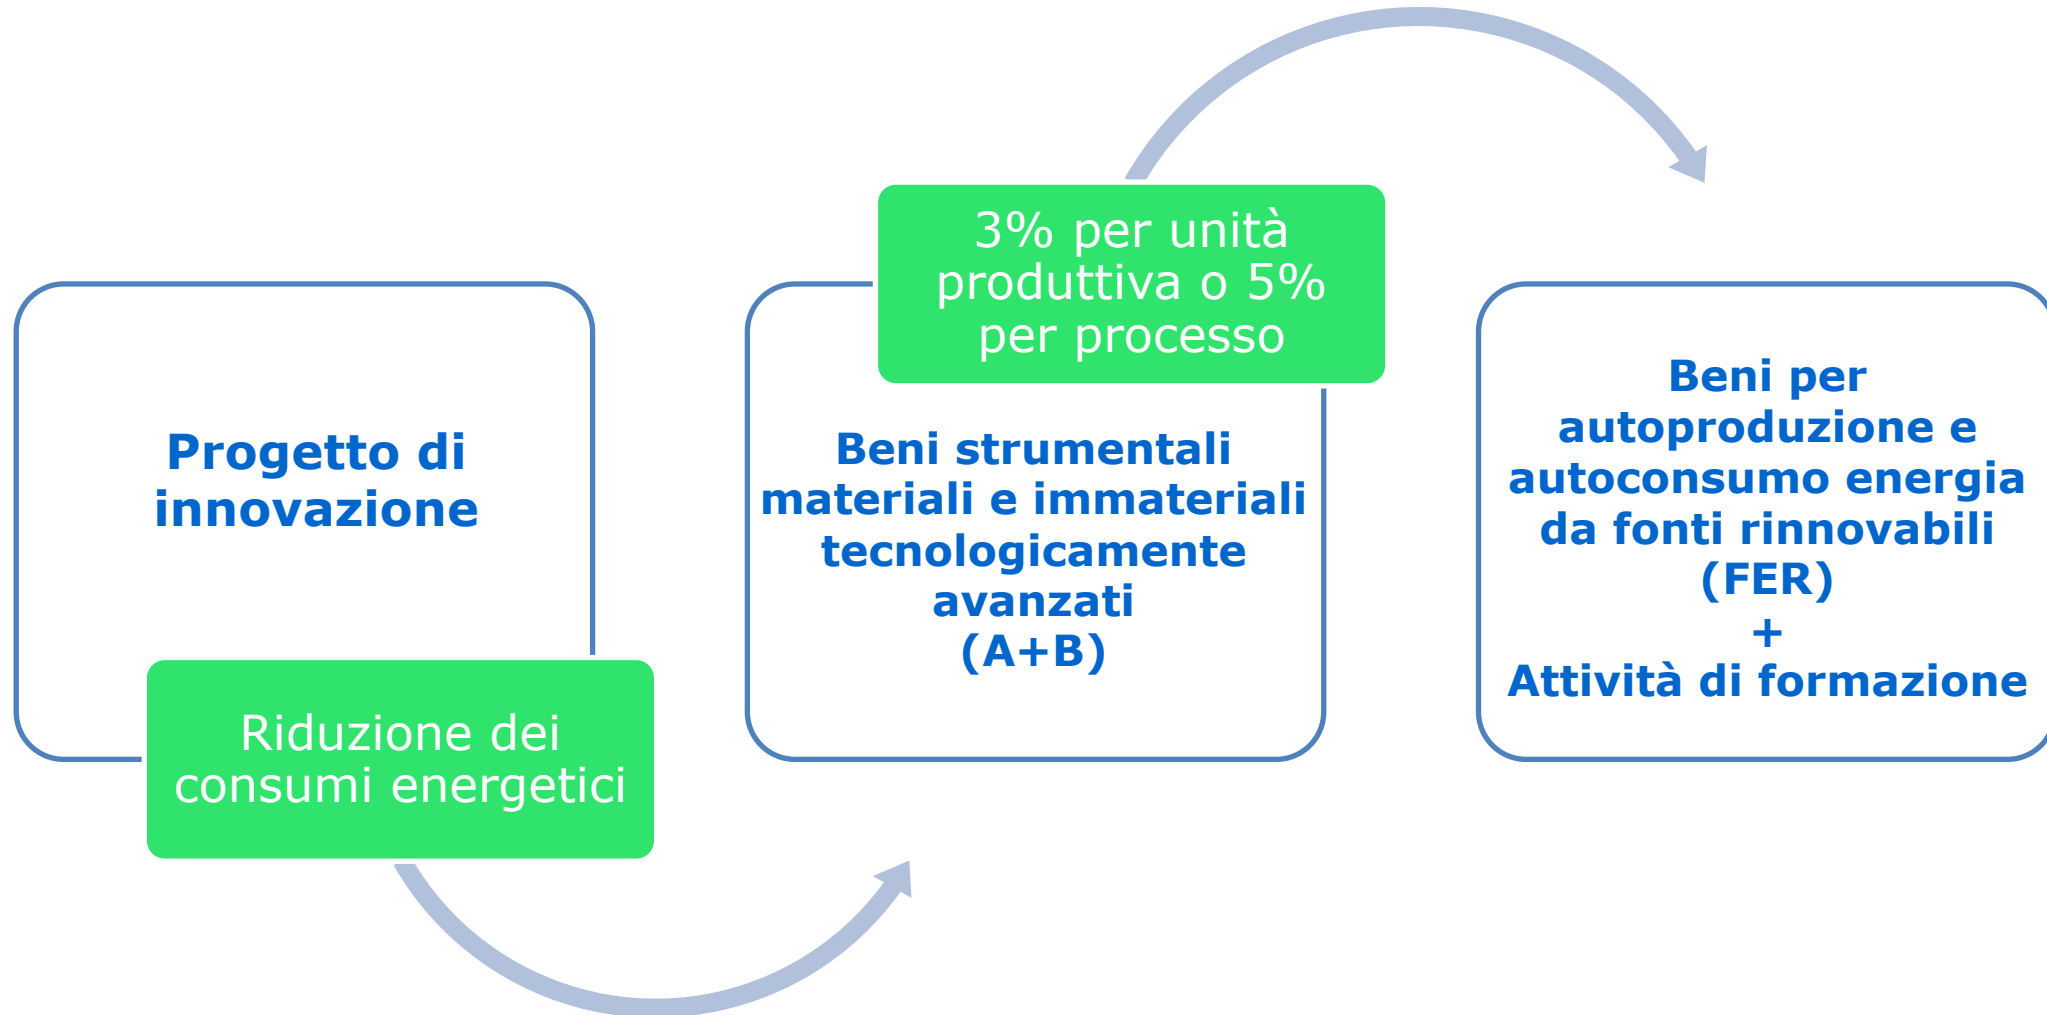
Progetto di innovazione

Riduzione dei consumi energetici

3% per unità produttiva o 5% per processo

Beni strumentali materiali e immateriali tecnologicamente avanzati (A+B)

Beni per autoproduzione e autoconsumo energia da fonti rinnovabili (FER)
+
Attività di formazione